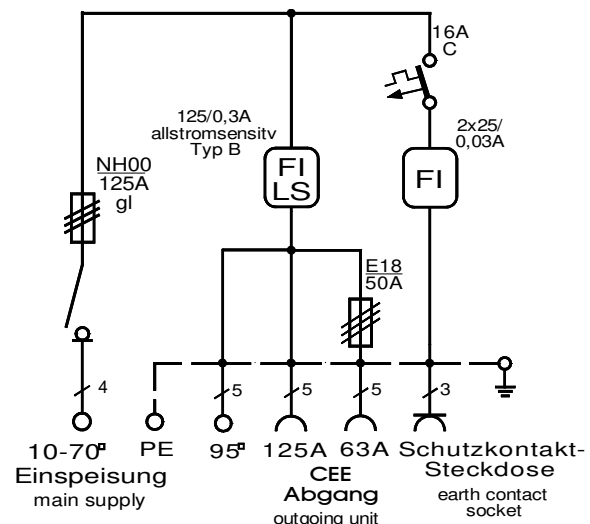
16A
C

125/0,3A
allstromsensitv
Typ B

2x25/
0,03A

NH00
125A
gl

FI
LS

FI

E18
50A

4

5

5

5

3

10-70□ PE 95□ 125A 63A Schutzkontakt-Steckdose
Einspeisung
main supply

CEE
Abgang
outgoing unit

earth contact
socket